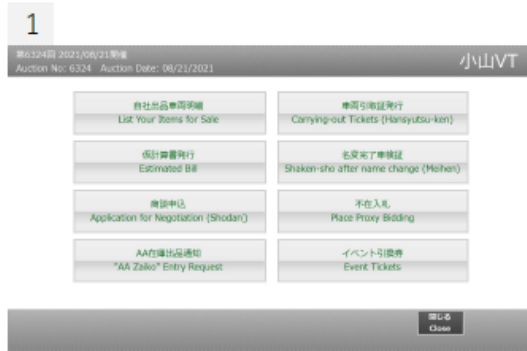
1

第6324回 2021/08/21開催
Auction No: 6324 Auction Date: 08/21/2021

小山VT

自社出品車両明細
List Your Items for Sale

車両引取証発行
Carrying-out Tickets (Hansyutsu-ken)

仮計算書発行
Estimated Bill

名変完了車検証
Shaken-sho after name change (Meihen)

商談申込
Application for Negotiation (Shodan)

不在入札
Place Proxy Bidding

AA在庫出品通知
"AA Zaiko" Entry Request

イベント引換券
Event Tickets

閉じる
Close